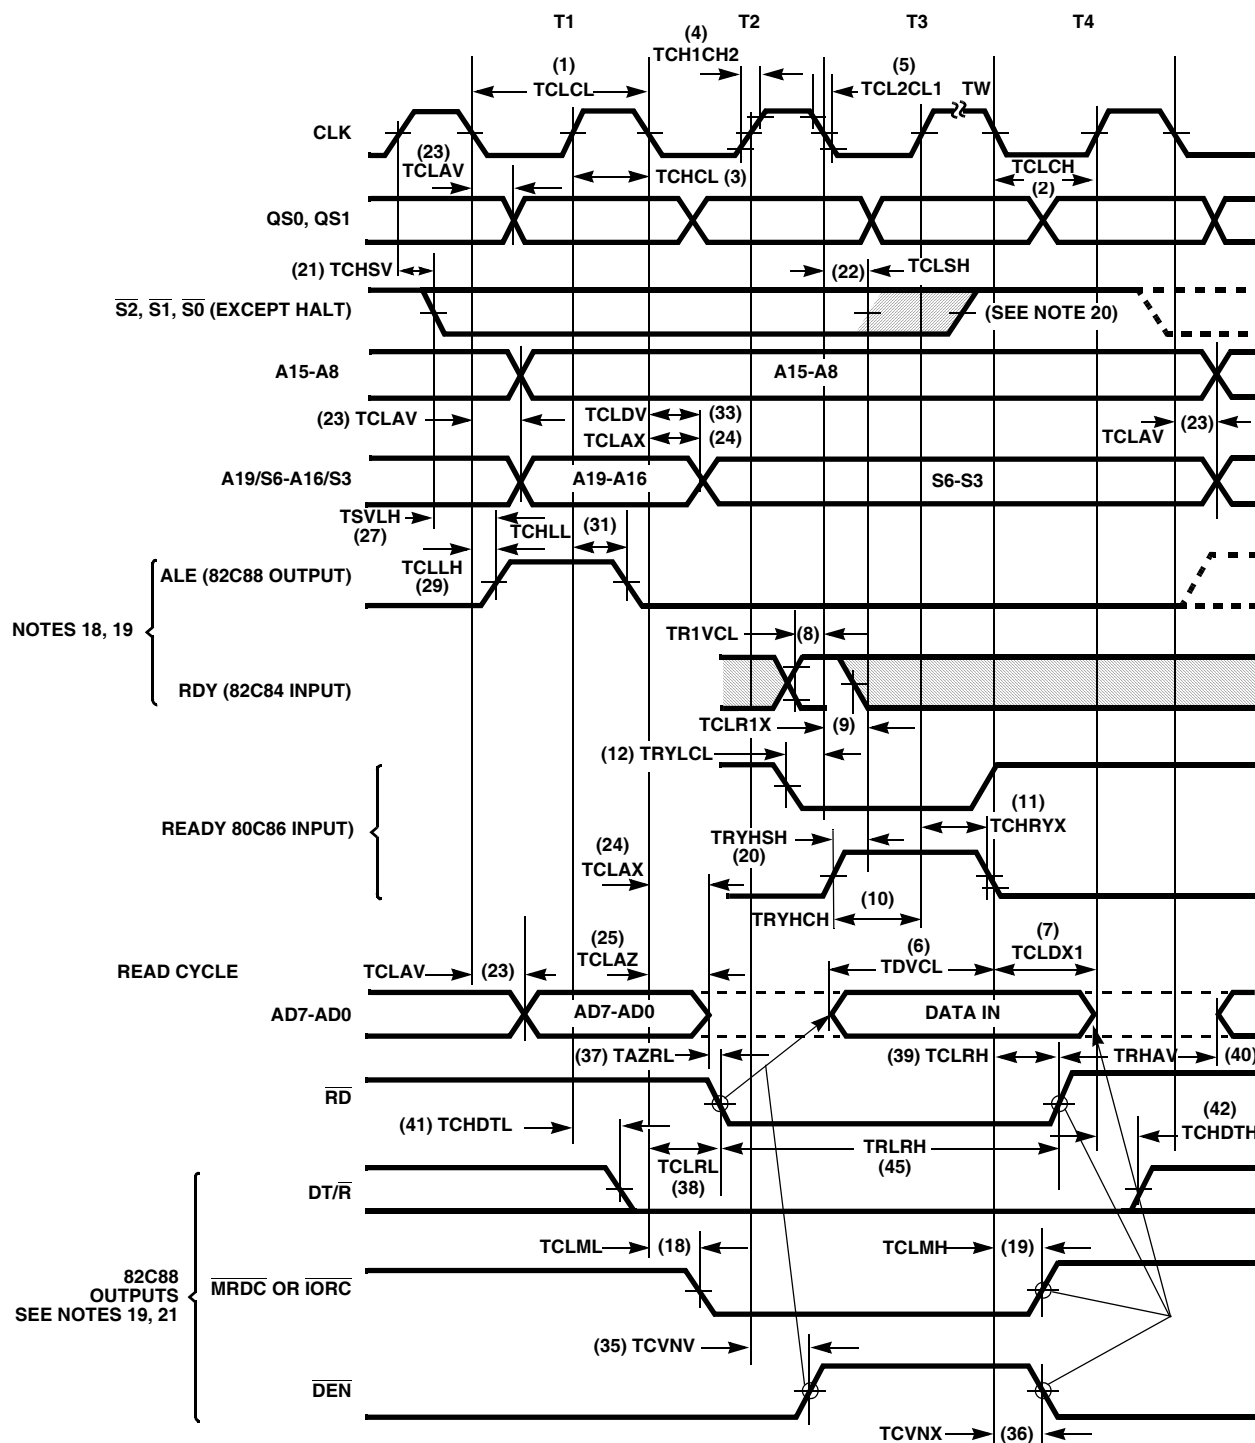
T1
T2
T3
T4

(1)
TCLCL

(4)
TCH1CH2

(5)
TCL2CL1

TW

CLK

(23)
TCLAV

TCHCL (3)

TCLCH
(2)

QS0, QS1

(21) TCHSV

(22)

TCLSH

$\overline{S2}$, $\overline{S1}$, $\overline{S0}$ (EXCEPT HALT)

(SEE NOTE 20)

A15-A8

A15-A8

(23) TCLAV

TCLDV

(33)

TCLAX

(24)

TCLAV

(23)

A19/S6-A16/S3

A19-A16

S6-S3

TSVLH
(27)

TCHLL

(31)

TCLLH
(29)

ALE (82C88 OUTPUT)

NOTES 18, 19

TR1VCL

(8)

RDY (82C84 INPUT)

TCLR1X

(9)

(12) TRYLCL

(11)

TCHRYX

READY 80C86 INPUT)

(24)
TCLAX

TRYHSH
(20)

TRYHCH

(10)

(25)
TCLAZ

(6)
TDVCL

(7)
TCLDX1

READ CYCLE

TCLAV

(23)

AD7-AD0

AD7-AD0

DATA IN

(37) TAZRL

(39) TCLRH

TRHAV

(40)

$\overline{RD}$

(41) TCHDTL

(42)
TCHDTH

TCLRL
(38)

TRLRH
(45)

DT/$\overline{R}$

TCLML

(18)

TCLMH

(19)

82C88
OUTPUTS
SEE NOTES 19, 21

$\overline{MRDC}$ OR $\overline{IORC}$

(35) TCVNV

$\overline{DEN}$

TCVNX

(36)